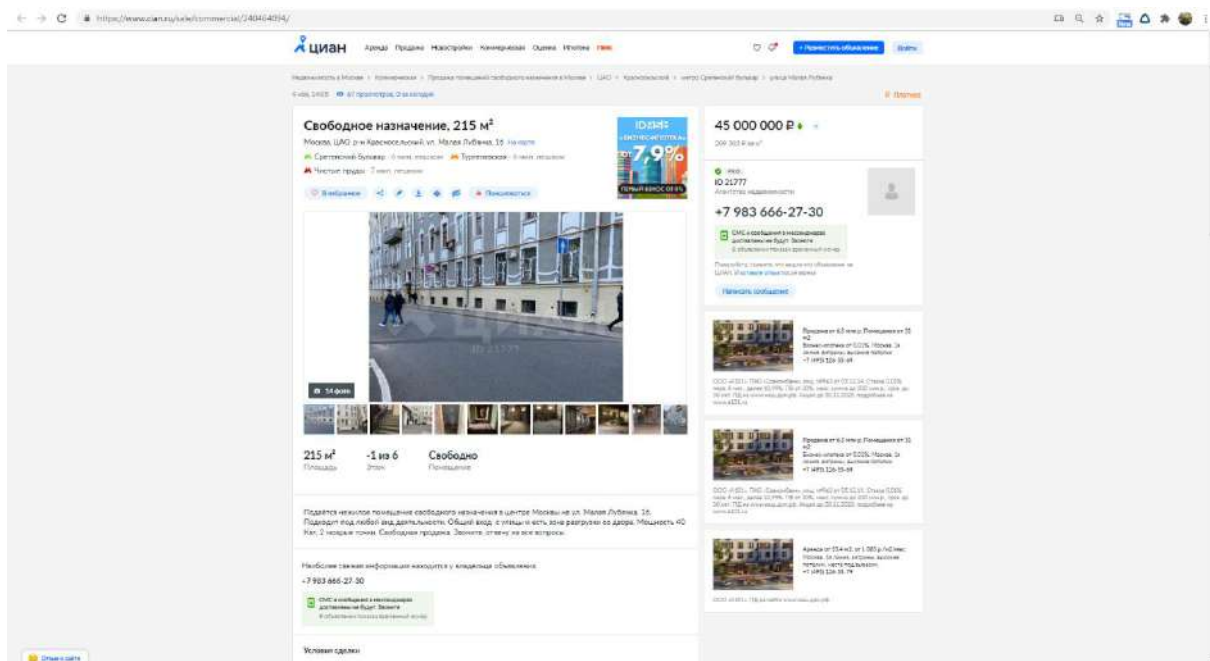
https://www.cian.ru/sale/commercial/240464094/

циан Аренда Продажа Новостройки Коммерческая Оценка Ипотека

+ Разместить объявление Войти

Недвижимость в Москве › Коммерческая › Продажа помещений свободного назначения в Москве › ЦАО › Красносельский › метро Сретенский бульвар › улица Малая Лубянка

Пожаловаться

Свободное назначение, 215 м²

Москва, ЦАО, р-н Красносельский, ул. Малая Лубянка, 16 На карте

Сретенский бульвар · 6 мин. пешком Тургеневская · 8 мин. пешком

Чистые пруды · 7 мин. пешком

В избранное Пожаловаться

7,9%

54 фото

215 м²
Площадь

-1 из 6
Этаж

Свободно
Помещение

Продаётся нежилое помещение свободного назначения в центре Москвы на ул. Малая Лубянка, 16. Подходит под любой вид деятельности. Общий вход с улицы и есть зона разгрузки со двора. Мощность 40 Квт, 2 мокрые точки. Свободная продажа. Звоните, отвечу на все вопросы.

Необходимая информация находится у владельца объявления

+7 983 666-27-30

СМС и сообщения в мессенджеры доставлены не будут. Звоните

Условия сделки

45 000 000 ₽

ID 21777
Агентство недвижимости

+7 983 666-27-30

СМС и сообщения в мессенджеры доставлены не будут. Звоните

Написать сообщение

Продажа от 6,5 млн р. Помещения от 31 м2

+7 (495) 126-35-69

Продажа от 6,2 млн р. Помещения от 31 м2

+7 (495) 126-35-69

Аренда от 354 м2, от 1 085 р./м2/мес

+7 (495) 126-35-74

Отзыв о сайте